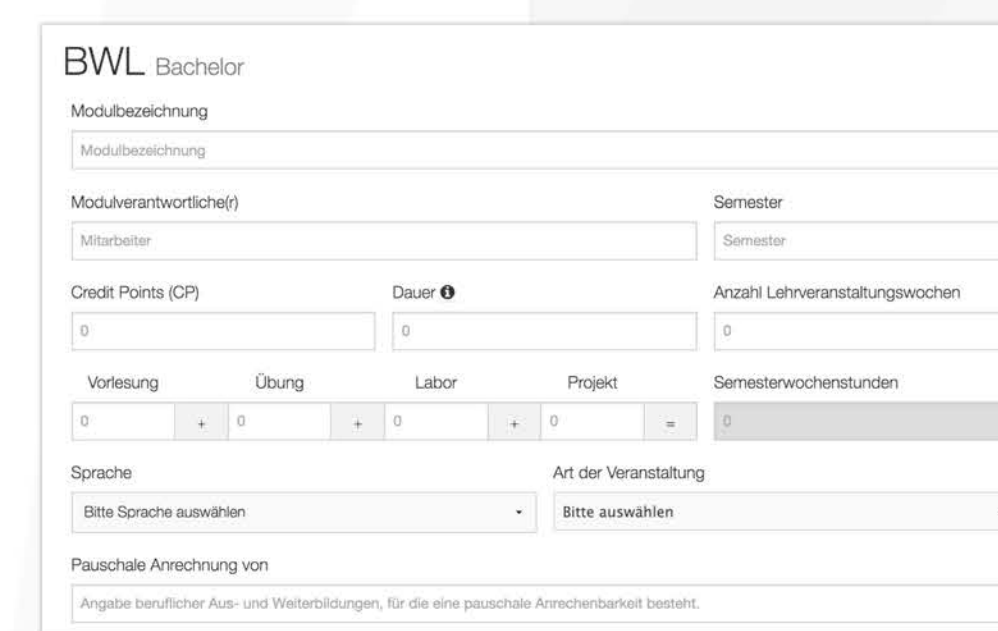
BWL Bachelor

Modulbezeichnung

Modulbezeichnung

Modulverantwortliche(r)

Mitarbeiter

Semester

Semester

Credit Points (CP)

0

Dauer

0

Anzahl Lehrveranstaltungswochen

0

Vorlesung

0

+

Übung

0

+

Labor

0

+

Projekt

0

=

Semesterwochenstunden

0

Sprache

Bitte Sprache auswählen

Art der Veranstaltung

Bitte auswählen

Pauschale Anrechnung von

Angabe beruflicher Aus- und Weiterbildungen, für die eine pauschale Anrechenbarkeit besteht.